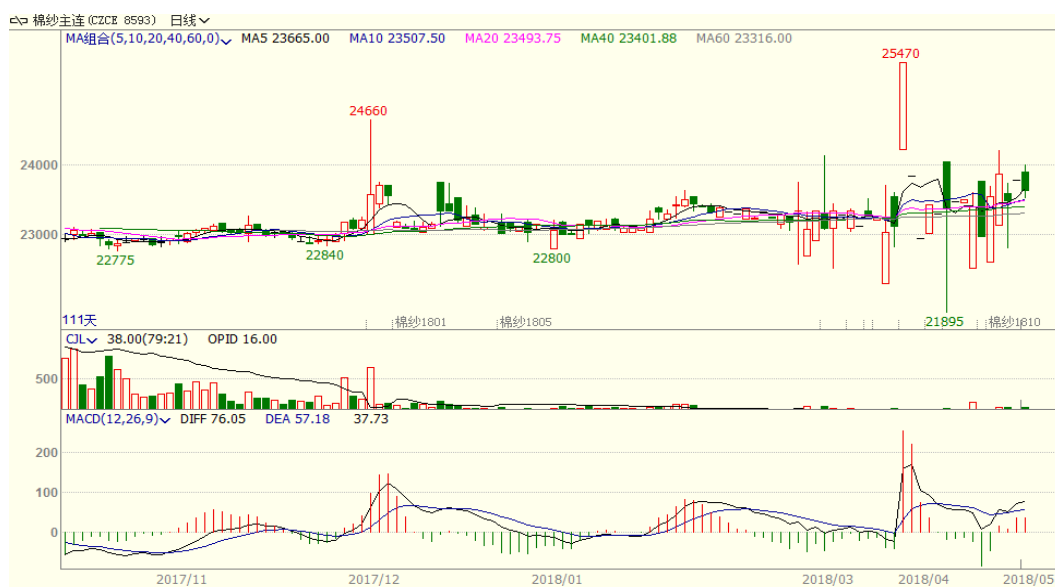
棉纱主连(CZCE 8593) 日线

MA组合(5,10,20,40,60,0) MA5 23665.00 MA10 23507.50 MA20 23493.75 MA40 23401.88 MA60 23316.00

25470

24660

24000

23000

22775

22840

22800

21895

111天 棉纱1801 棉纱1805 棉纱1810

CJL 38.00(79:21) OPID 16.00

500

MACD(12,26,9) DIFF 76.05 DEA 57.18 37.73

200

100

0

2017/11 2017/12 2018/01 2018/03 2018/04 2018/05